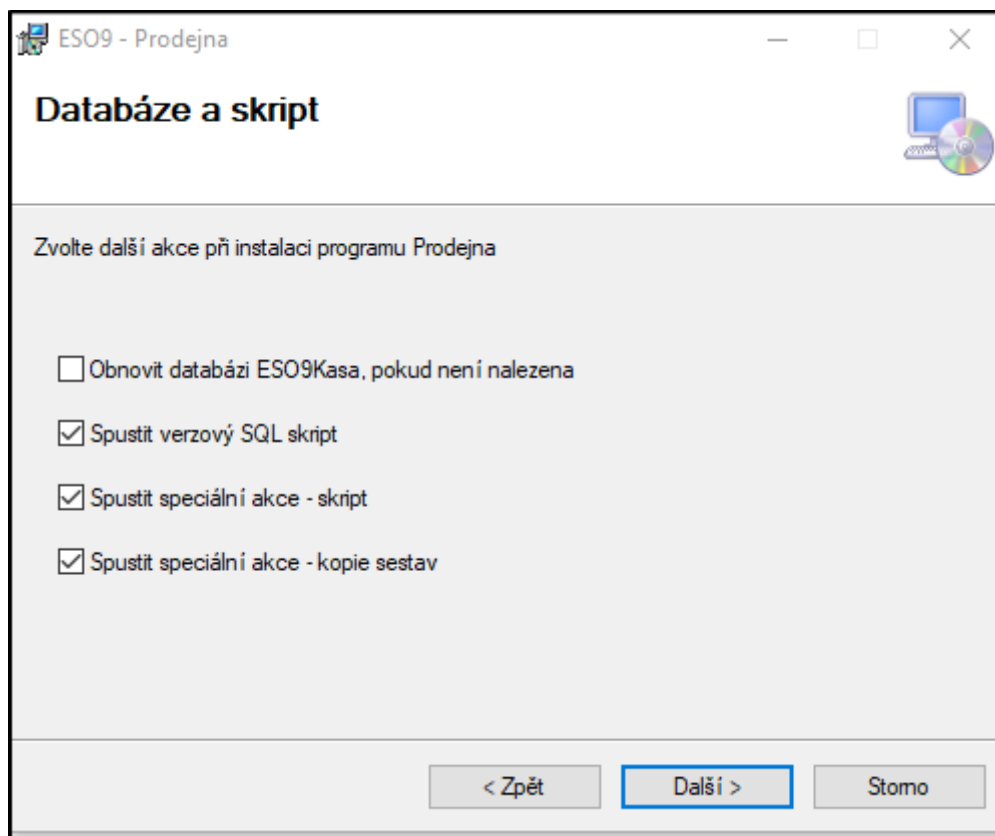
ESO9 - Prodejna

Databáze a skript

Zvolte další akce při instalaci programu Prodejna

Obnovit databázi ESO9Kasa, pokud není nalezena

Spustit verzový SQL skript

Spustit speciální akce - skript

Spustit speciální akce - kopie sestav

< Zpět

Další >

Storno